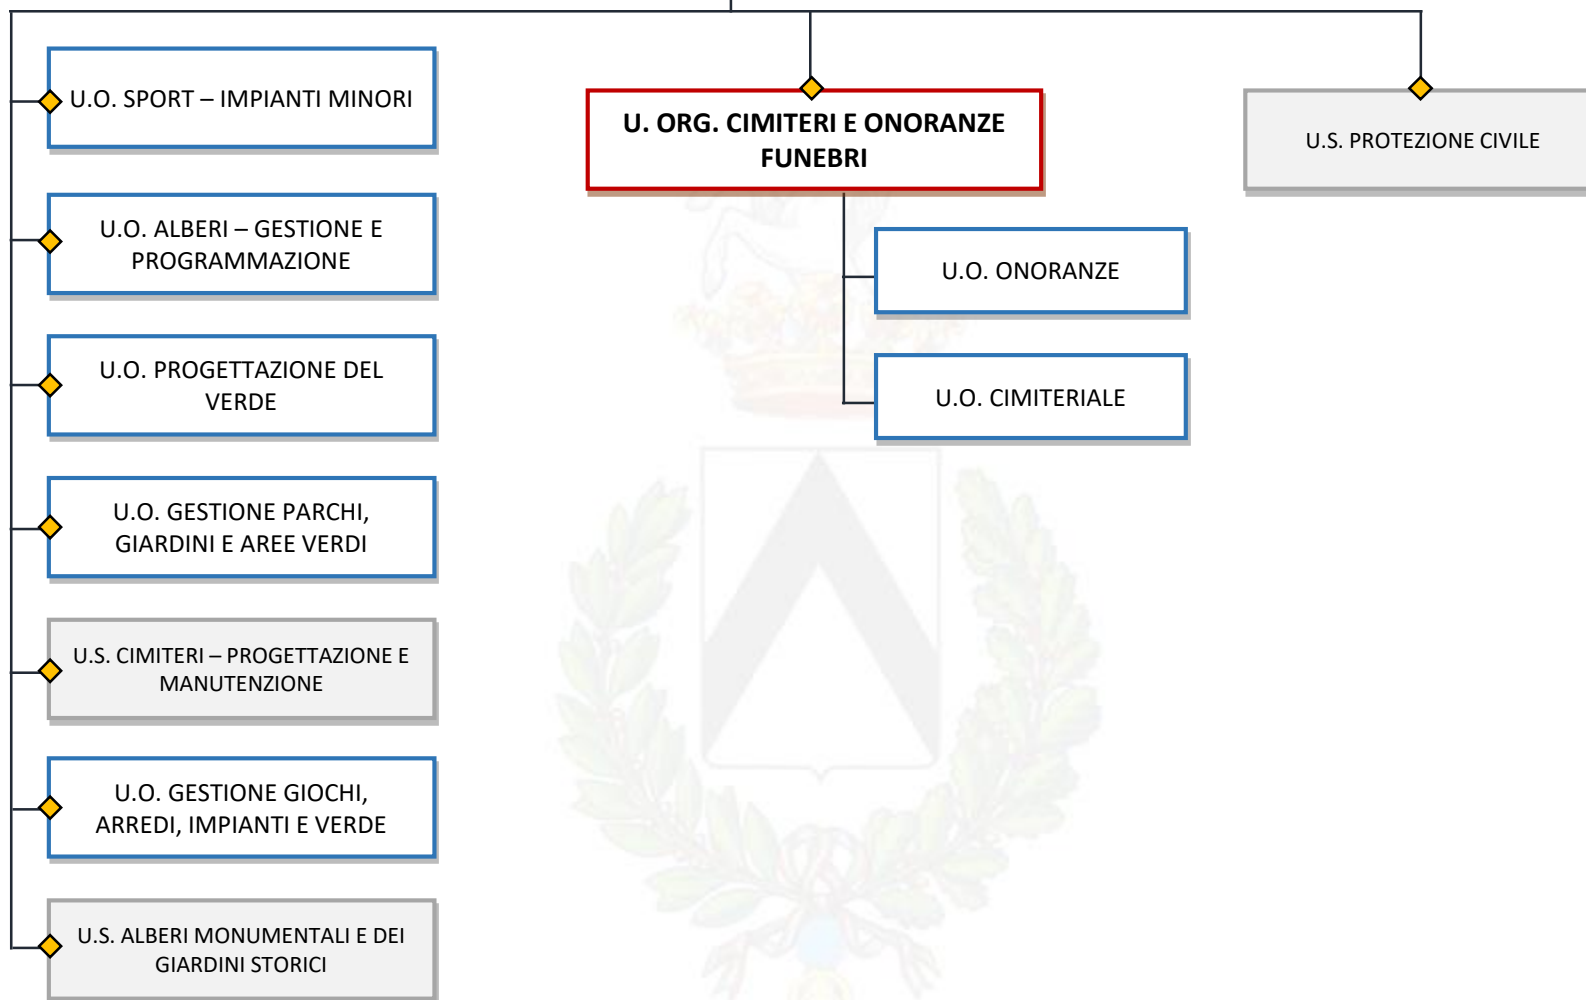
U.O. SPORT – IMPIANTI MINORI

U.O. ALBERI – GESTIONE E PROGRAMMAZIONE

U.O. PROGETTAZIONE DEL VERDE

U.O. GESTIONE PARCHI, GIARDINI E AREE VERDI

U.S. CIMITERI – PROGETTAZIONE E MANUTENZIONE

U.O. GESTIONE GIOCHI, ARREDI, IMPIANTI E VERDE

U.S. ALBERI MONUMENTALI E DEI GIARDINI STORICI

U. ORG. CIMITERI E ONORANZE FUNEBRI

U.O. ONORANZE

U.O. CIMITERIALE

U.S. PROTEZIONE CIVILE